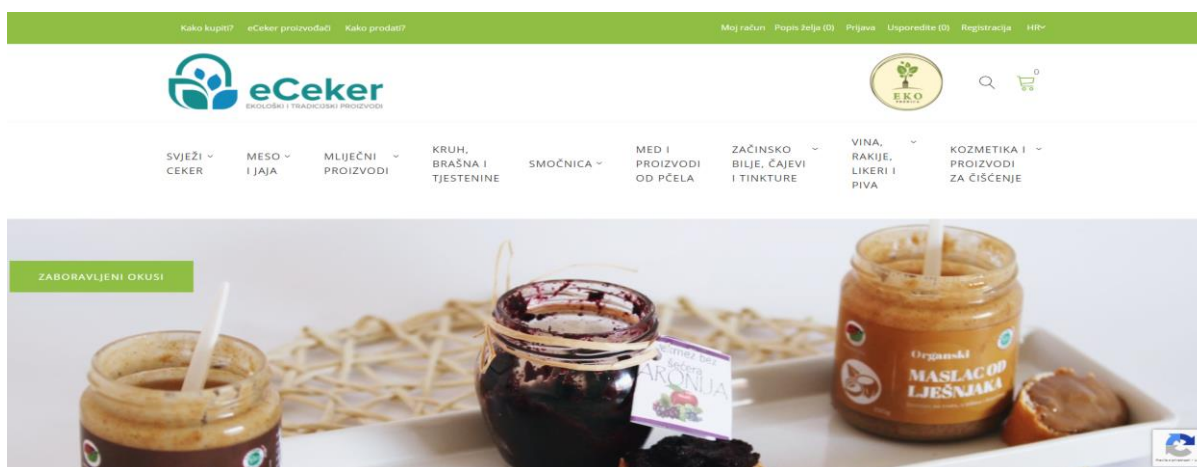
Kako kupiti? eCeker proizvođači Kako prodati?

Moj račun Popis želja (0) Prijava Usporedite (0) Registracija HR

eCeker
EKOLOŠKI I TRADICIOSKI PROIZVODI

EKO

0

SVJEŽI CEKER
MESO I JAJA
MLIJEČNI PROIZVODI
KRUH, BRAŠNA I TJESTENINE
SMOČNICA
MED I PROIZVODI OD PČELA
ZAČINSKO BILJE, ČAJEVI I TINKTURE
VINA, RAKIJE, LIKERI I PIVA
KOZMETIKA I PROIZVODI ZA ČIŠĆENJE

ZABORAVLJENI OKUSI

Džem bez šećera ARONIJA

Organski MASLAC OD LJEŠNJAKA